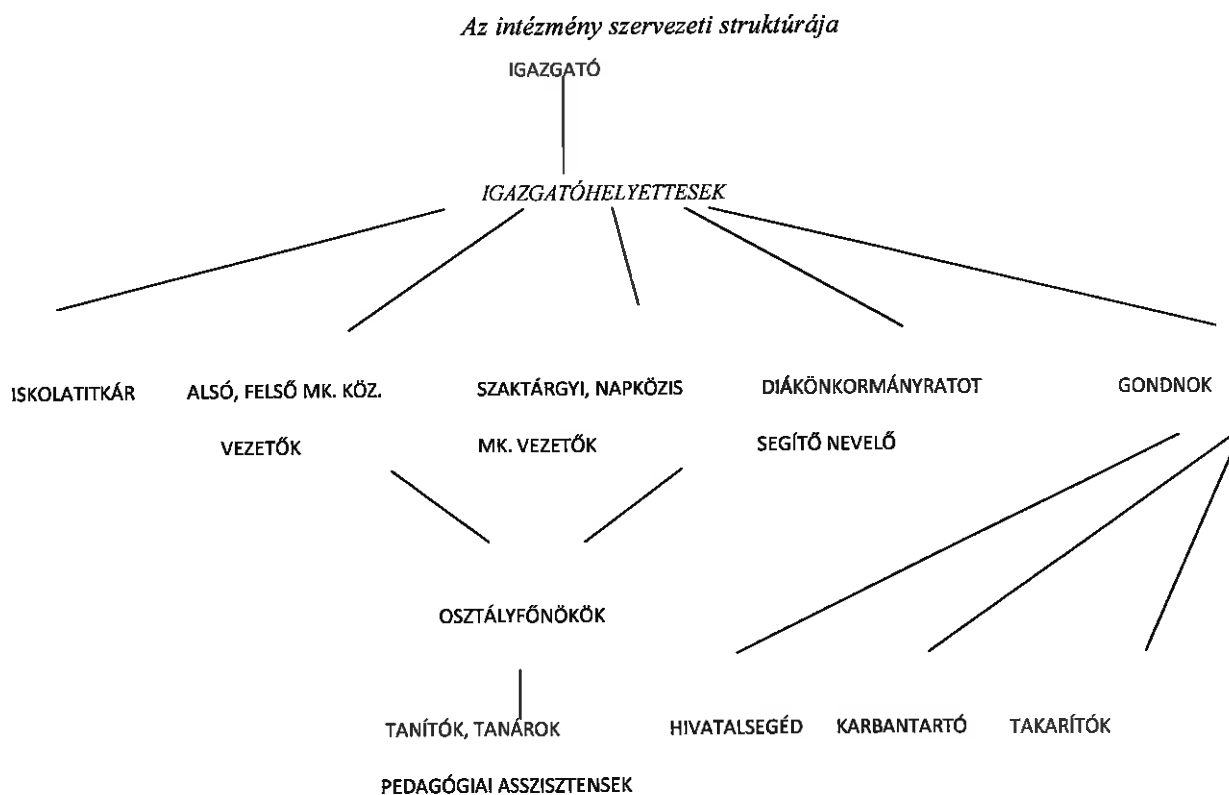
Az intézmény szervezeti struktúrája

IGAZGATÓ

IGAZGATÓHELYETTESEK

ISKOLATITKÁR

ALSÓ, FELSŐ MK. KÖZ. VEZETŐK

SZAKTÁRGYI, NAPKÖZIS MK. VEZETŐK

DIÁKÖNKORMÁNYRATOT SEGÍTŐ NEVELŐ

GONDNOK

OSZTÁLYFŐNÖKÖK

TANÍTÓK, TANÁROK

PEDAGÓGIAI ASSZISZTENSEK

HIVATALSEGÉD

KARBANTARTÓ

TAKARÍTÓK